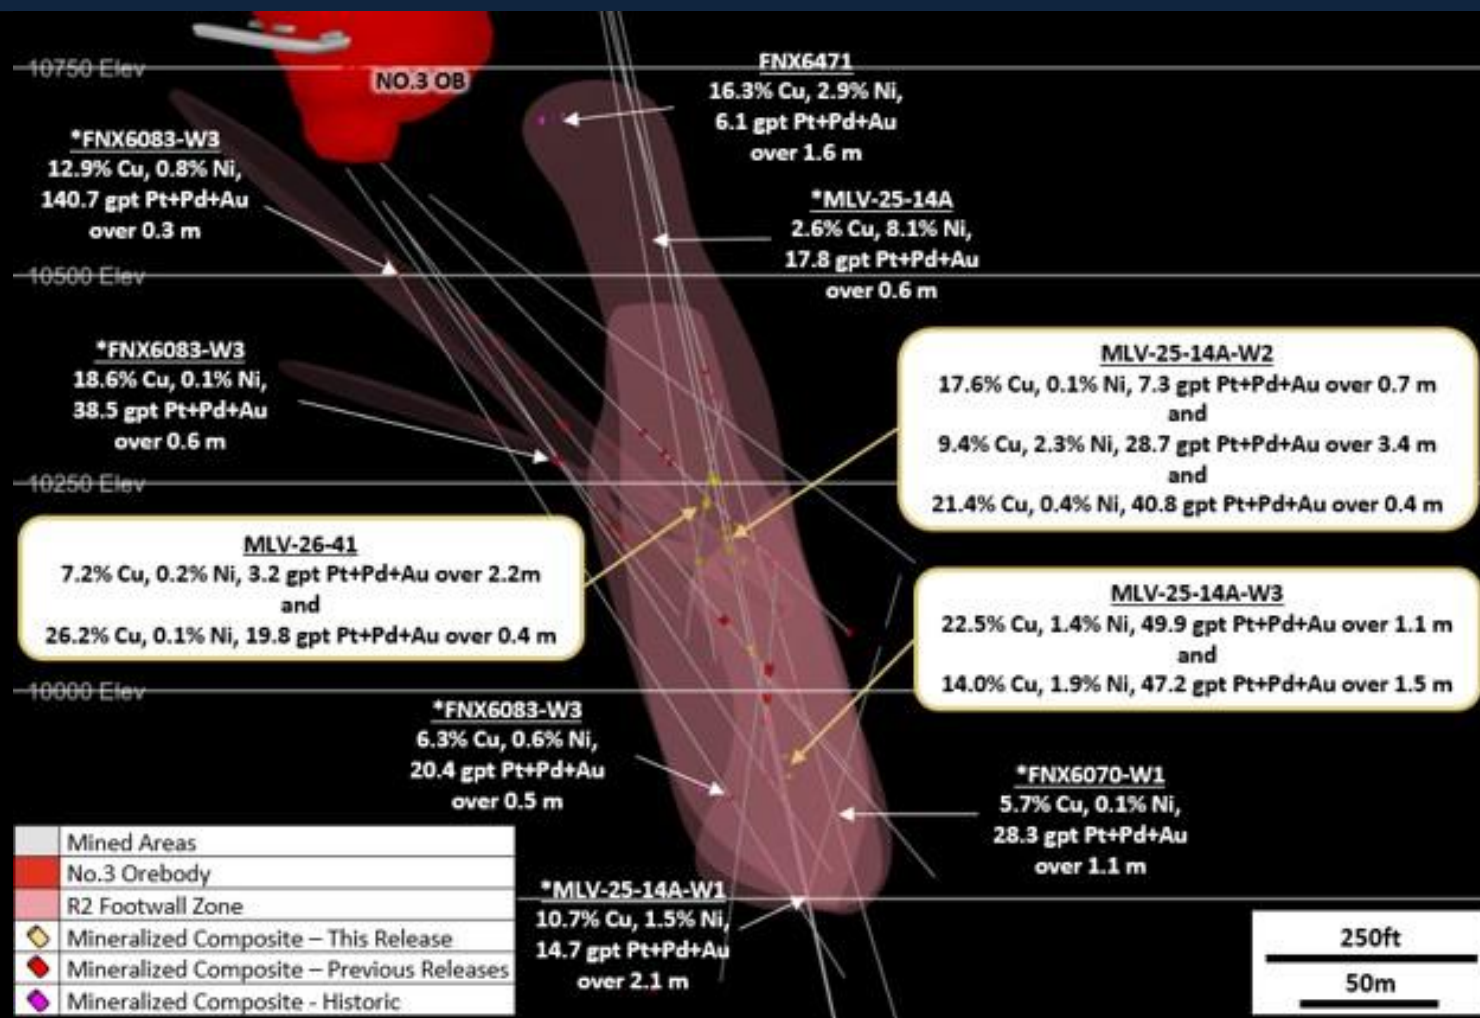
10750 Elev

NO.3 OB

FNX6471
16.3% Cu, 2.9% Ni,
6.1 gpt Pt+Pd+Au
over 1.6 m

*FNX6083-W3
12.9% Cu, 0.8% Ni,
140.7 gpt Pt+Pd+Au
over 0.3 m

*MLV-25-14A
2.6% Cu, 8.1% Ni,
17.8 gpt Pt+Pd+Au
over 0.6 m

10500 Elev

*FNX6083-W3
18.6% Cu, 0.1% Ni,
38.5 gpt Pt+Pd+Au
over 0.6 m

MLV-25-14A-W2
17.6% Cu, 0.1% Ni, 7.3 gpt Pt+Pd+Au over 0.7 m
and
9.4% Cu, 2.3% Ni, 28.7 gpt Pt+Pd+Au over 3.4 m
and
21.4% Cu, 0.4% Ni, 40.8 gpt Pt+Pd+Au over 0.4 m

10250 Elev

MLV-26-41
7.2% Cu, 0.2% Ni, 3.2 gpt Pt+Pd+Au over 2.2m
and
26.2% Cu, 0.1% Ni, 19.8 gpt Pt+Pd+Au over 0.4 m

MLV-25-14A-W3
22.5% Cu, 1.4% Ni, 49.9 gpt Pt+Pd+Au over 1.1 m
and
14.0% Cu, 1.9% Ni, 47.2 gpt Pt+Pd+Au over 1.5 m

10000 Elev

*FNX6083-W3
6.3% Cu, 0.6% Ni,
20.4 gpt Pt+Pd+Au
over 0.5 m

*FNX6070-W1
5.7% Cu, 0.1% Ni,
28.3 gpt Pt+Pd+Au
over 1.1 m

Mined Areas
No.3 Orebody
R2 Footwall Zone
Mineralized Composite – This Release
Mineralized Composite – Previous Releases
Mineralized Composite - Historic

*MLV-25-14A-W1
10.7% Cu, 1.5% Ni,
14.7 gpt Pt+Pd+Au
over 2.1 m

250ft
50m